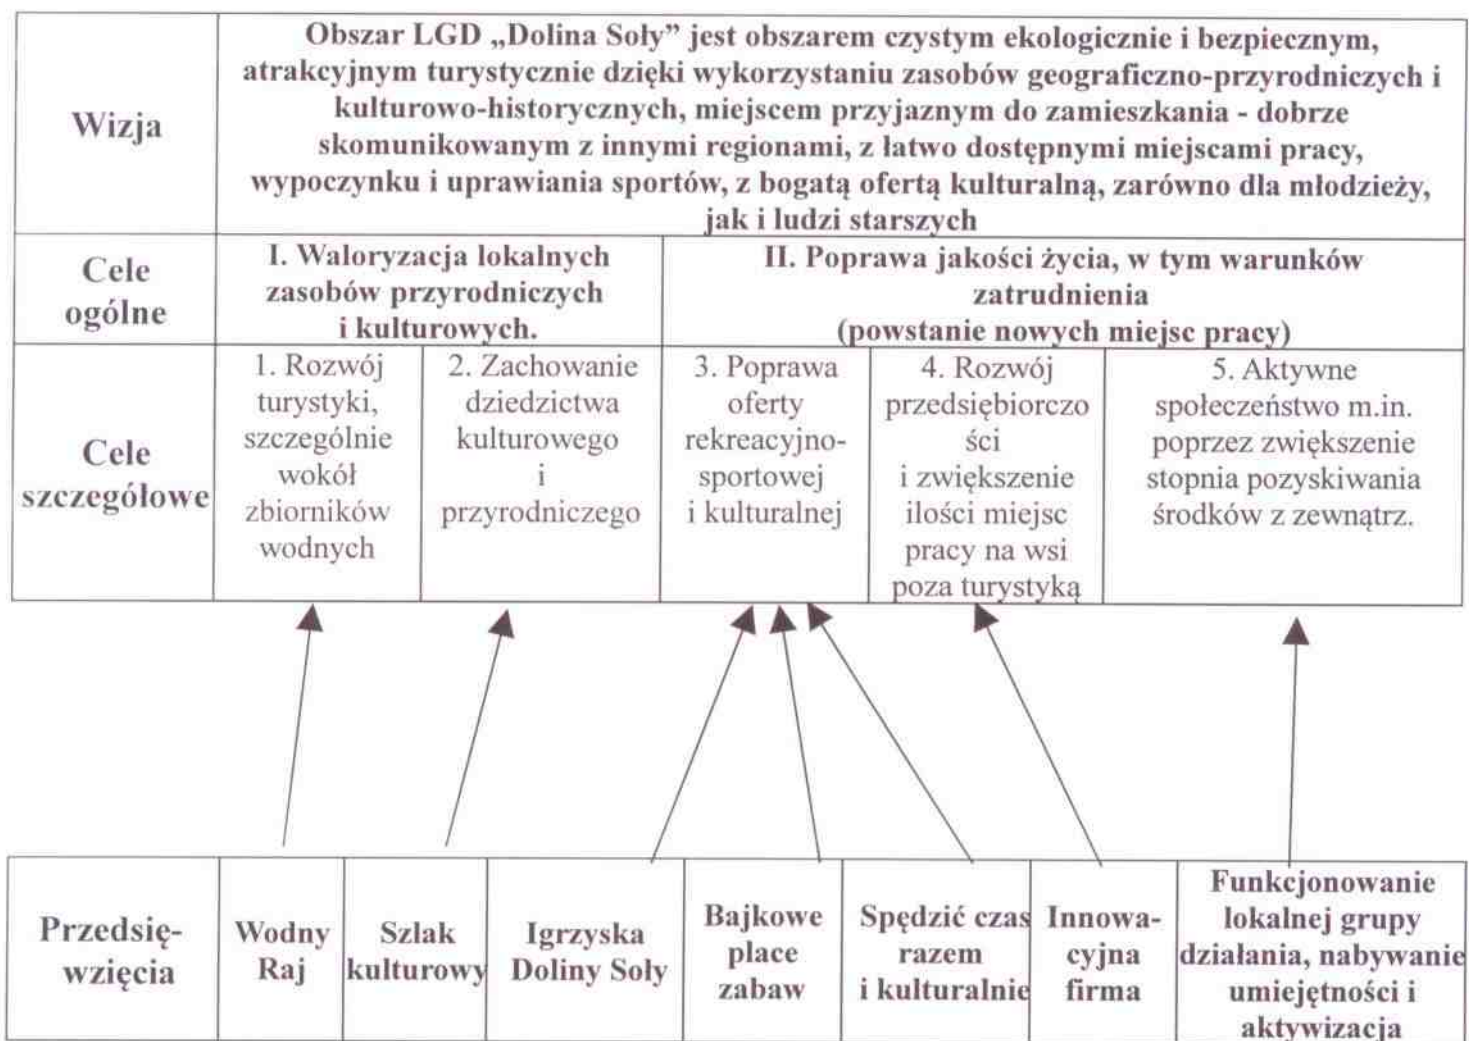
| Wizja | Obszar LGD „Dolina Soły” jest obszarem czystym ekologicznie i bezpiecznym, atrakcyjnym turystycznie dzięki wykorzystaniu zasobów geograficzno-przyrodniczych i kulturowo-historycznych, miejscem przyjaznym do zamieszkania - dobrze skomunikowanym z innymi regionami, z łatwo dostępnymi miejscami pracy, wypoczynku i uprawiania sportów, z bogatą ofertą kulturalną, zarówno dla młodzieży, jak i ludzi starszych | | | | |
|---|---|---|---|---|---|
| Cele ogólne | I. Waloryzacja lokalnych zasobów przyrodniczych i kulturowych. | | II. Poprawa jakości życia, w tym warunków zatrudnienia (powstanie nowych miejsc pracy) | | |
| Cele szczegółowe | 1. Rozwój turystyki, szczególnie wokół zbiorników wodnych | 2. Zachowanie dziedzictwa kulturowego i przyrodniczego | 3. Poprawa oferty rekreacyjno-sportowej i kulturalnej | 4. Rozwój przedsiębiorczości i zwiększenie ilości miejsc pracy na wsi poza turystyką | 5. Aktywne społeczeństwo m.in. poprzez zwiększenie stopnia pozyskiwania środków z zewnątrz. |

| Przedsięwzięcia | Wodny Raj | Szlak kulturowy | Igrzyska Doliny Soły | Bajkowe place zabaw | Spędzić czas razem i kulturalnie | Innowacyjna firma | Funkcjonowanie lokalnej grupy działania, nabywanie umiejętności i aktywizacja |
|---|---|---|---|---|---|---|---|